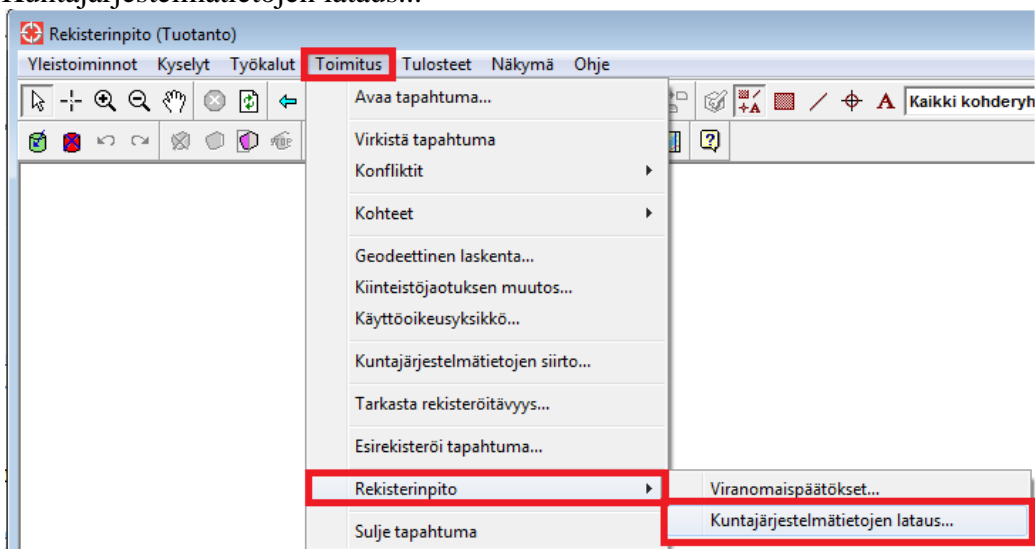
Kuntajärjestelmätietojen lataus...

Rekisterinpito (Tuotanto)

Yleistoiminnot Kyselyt Työkalut Toimitus Tulosteet Näkymä Ohje

Kaikki kohderyh

Avaa tapahtuma...
Virkistä tapahtuma
Konfliktit
Kohteet
Geodeettinen laskenta...
Kiinteistöjaotuksen muutos...
Käyttöoikeusyksikkö...
Kuntajärjestelmätietojen siirto...
Tarkasta rekisteröitävyys...
Esirekisteröi tapahtuma...
Rekisterinpito
Sulje tapahtuma

Viranomaispäätökset...
Kuntajärjestelmätietojen lataus...